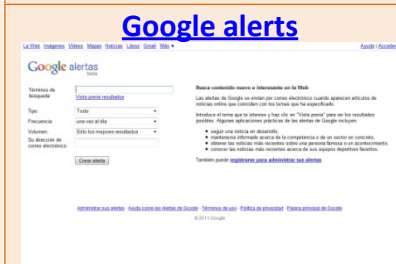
Google alerts

La Web Imágenes Vídeos Maps Noticias Libros Gmail Más ▾

Ayuda | Acceder

Google alertas beta

Término de búsqueda:

Vista previa resultados

Tipo: Todo

Frecuencia: una vez al día

Volumen: Sólo los mejores resultados

Su dirección de correo electrónico:

Crear alerta

Busca contenido nuevo e interesante en la Web

Las alertas de Google se envían por correo electrónico cuando aparecen artículos de noticias online que coinciden con los temas que ha especificado.

Introduce el tema que te interese y haz clic en "Vista previa" para ver los resultados posibles. Algunas aplicaciones prácticas de las alertas de Google incluyen:

seguir una noticia en desarrollo,
mantenerse informado acerca de la competencia o de un sector en concreto,
obtener las noticias más recientes sobre una persona famosa o un acontecimiento,
conocer las noticias más recientes acerca de sus equipos deportivos favoritos.

También puedes registrarte para administrar sus alertas

Administrar sus alertas - Ayuda sobre las Alertas de Google - Términos de uso - Política de privacidad - Página principal de Google

© 2011 Google